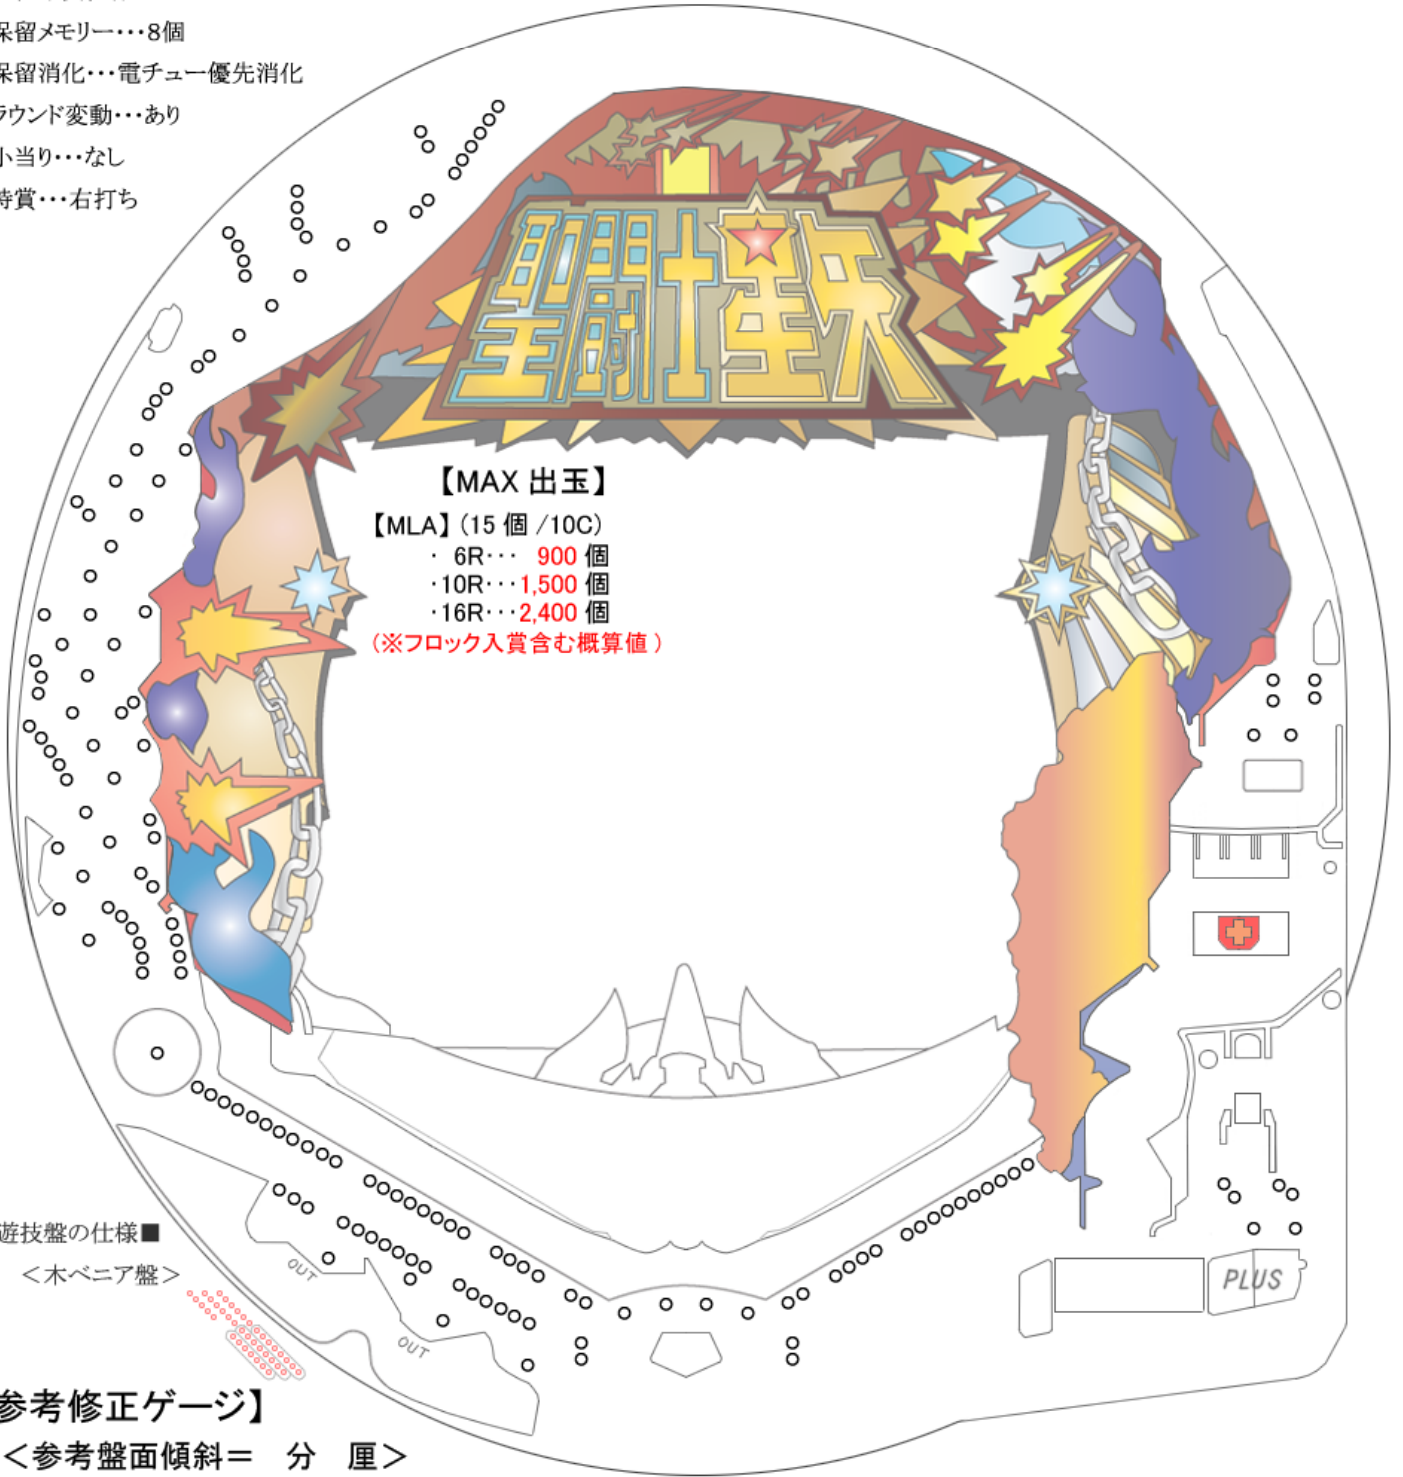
保留メモリー・・・8個
保留消化・・・電チュー優先消化
ラウンド変動・・・あり
小当り・・・なし
特賞・・・右打ち

聖闘士星矢

【MAX 出玉】
【MLA】(15 個 /10C)
・ 6R・・・ 900 個
・10R・・・1,500 個
・16R・・・2,400 個
(※フロック入賞含む概算値 )

遊技盤の仕様■
<木ベニア盤>

OUT
OUT
PLUS

参考修正ゲージ】
<参考盤面傾斜＝ 分 厘>